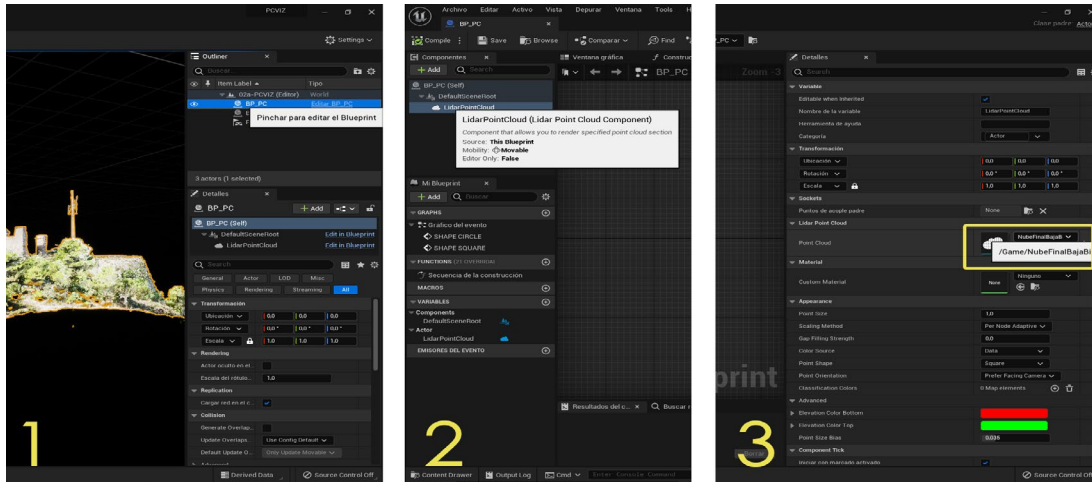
PCVIZ

Settings

Outliner

Buscar...

Item Label ▲

Tipo

02a-PCVIZ (Editor)

World

BP_PC

Editar BP_PC

Pinchar para editar el Blueprint

3 actors (1 selected)

Detalles

BP_PC

+ Add

BP_PC (Self)

DefaultSceneRoot

Edit in Blueprint

LidarPointCloud

Edit in Blueprint

Search

General

Actor

LOD

Misc

Physics

Rendering

Streaming

All

Transformación

Ubicación

0.0

0.0

0.0

Rotación

0.0 °

0.0 °

0.0 °

Escala

1.0

1.0

1.0

Rendering

Actor oculto en el...

Escala del rótulo...

1.0

Replication

Cargar red en el c...

Collision

Generate Overlap...

Update Overlaps...

Use Config Default

Default Update O...

Only Update Movable

Derived Data

Source Control Off

1

Archivo

Editar

Activo

Vista

Depurar

Ventana

Tools

BP_PC

Compile

Save

Browse

Comparar

Find

Componentes

+ Add

Search

Ventana gráfica

Construc

BP_PC

BP_PC (Self)

DefaultSceneRoot

LidarPointCloud

LidarPointCloud (Lidar Point Cloud Component)

Component that allows you to render specified point cloud section

Source: This Blueprint

Mobility: Movable

Editor Only: False

Mi Blueprint

+ Add

Buscar

GRAPHS

Gráfico del evento

SHAPE CIRCLE

SHAPE SQUARE

FUNCTIONS (21 OVERRIDABLE)

Secuencia de la construcción

MACROS

VARIABLES

Components

DefaultSceneRoot

Actor

LidarPointCloud

EMISORES DEL EVENTO

Resultados del c...

Buscar r

Content Drawer

Output Log

Cmd

Enter Console Command

2

Clase padre: Actor

Detalles

Search

Zoom -3

Variable

Editable when Inherited

Nombre de la variable

LidarPointCloud

Herramienta de ayuda

Categoría

Actor

Transformación

Ubicación

0.0

0.0

0.0

Rotación

0.0 °

0.0 °

0.0 °

Escala

1.0

1.0

1.0

Sockets

Puntos de acople padre

None

Lidar Point Cloud

Point Cloud

NubeFinalBajaB

/Game/NubeFinalBajaB

Material

Custom Material

Ninguno

None

Appearance

Point Size

1.0

Scaling Method

Per Node Adaptive

Gap Filling Strength

0.0

Color Source

Data

Point Shape

Square

Point Orientation

Prefer Facing Camera

Classification Colors

0 Map elements

Advanced

Elevation Color Bottom

Elevation Color Top

Point Size Bias

0.035

Component Tick

Iniciar con marcado activado

print

Source Control Off

3